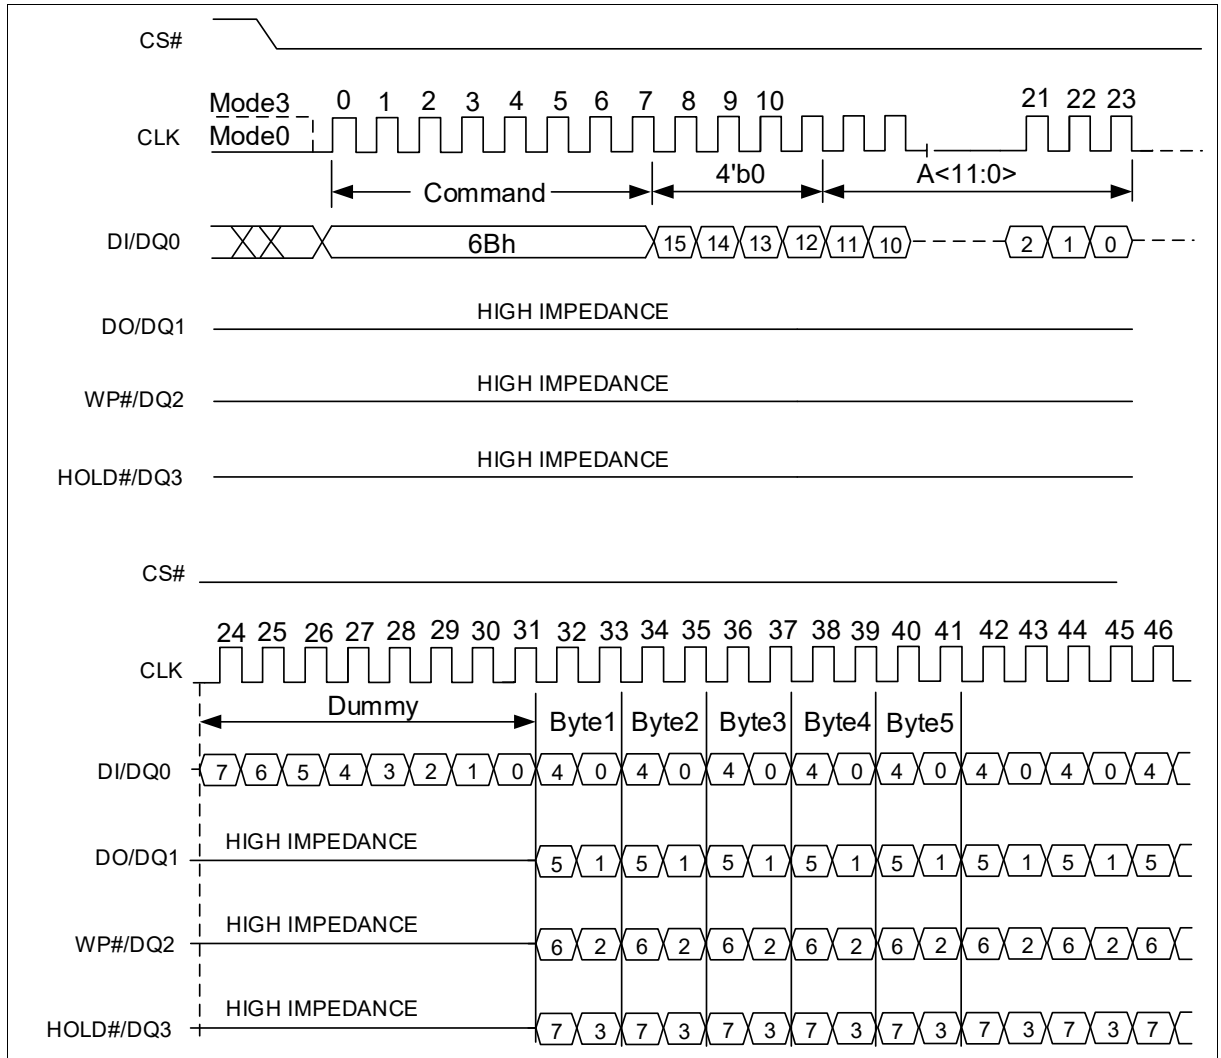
CS#

Mode3 0 1 2 3 4 5 6 7 8 9 10 21 22 23

CLK Mode0

Command 4'b0 A<11:0>

DI/DQ0 6Bh 15 14 13 12 11 10 2 1 0

DO/DQ1 HIGH IMPEDANCE

WP#/DQ2 HIGH IMPEDANCE

HOLD#/DQ3 HIGH IMPEDANCE

CS#

24 25 26 27 28 29 30 31 32 33 34 35 36 37 38 39 40 41 42 43 44 45 46

CLK

Dummy Byte1 Byte2 Byte3 Byte4 Byte5

DI/DQ0 7 6 5 4 3 2 1 0 4 0 4 0 4 0 4 0 4 0 4 0 4 0 4

DO/DQ1 HIGH IMPEDANCE 5 1 5 1 5 1 5 1 5 1 5 1 5 1 5

WP#/DQ2 HIGH IMPEDANCE 6 2 6 2 6 2 6 2 6 2 6 2 6 2 6

HOLD#/DQ3 HIGH IMPEDANCE 7 3 7 3 7 3 7 3 7 3 7 3 7 3 7